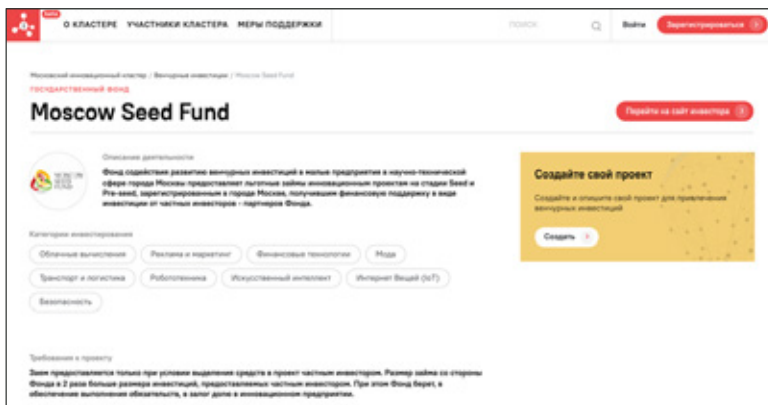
бета

О КЛАСТЕРЕ УЧАСТНИКИ КЛАСТЕРА МЕРЫ ПОДДЕРЖКИ

Поиск

Войти Зарегистрироваться

Московский инновационный кластер / Венчурные инвестиции / Moscow Seed Fund

ГОСУДАРСТВЕННЫЙ ФОНД

Moscow Seed Fund

Перейти на сайт инвестора

MOSCOW SEED FUND

Описание деятельности

Фонд содействия развитию венчурных инвестиций в малые предприятия в научно-технической сфере города Москвы предоставляет льготные займы инновационным проектам на стадии Seed и Pre-seed, зарегистрированным в городе Москве, получившим финансовую поддержку в виде инвестиции от частных инвесторов – партнеров Фонда.

Категории инвестирования

Облачные вычисления Реклама и маркетинг Финансовые технологии Мода Транспорт и логистика Робототехника Искусственный интеллект Интернет Вещей (IoT) Безопасность

Создайте свой проект

Создайте и опишите свой проект для привлечения венчурных инвестиций

Создать

Требования к проекту

Заем предоставляется только при условии выделения средств в проект частным инвестором. Размер займа со стороны Фонда в 2 раза больше размера инвестиций, предоставляемых частным инвестором. При этом Фонд берет, в обеспечение выполнения обязательств, в залог долю в инновационном предприятии.